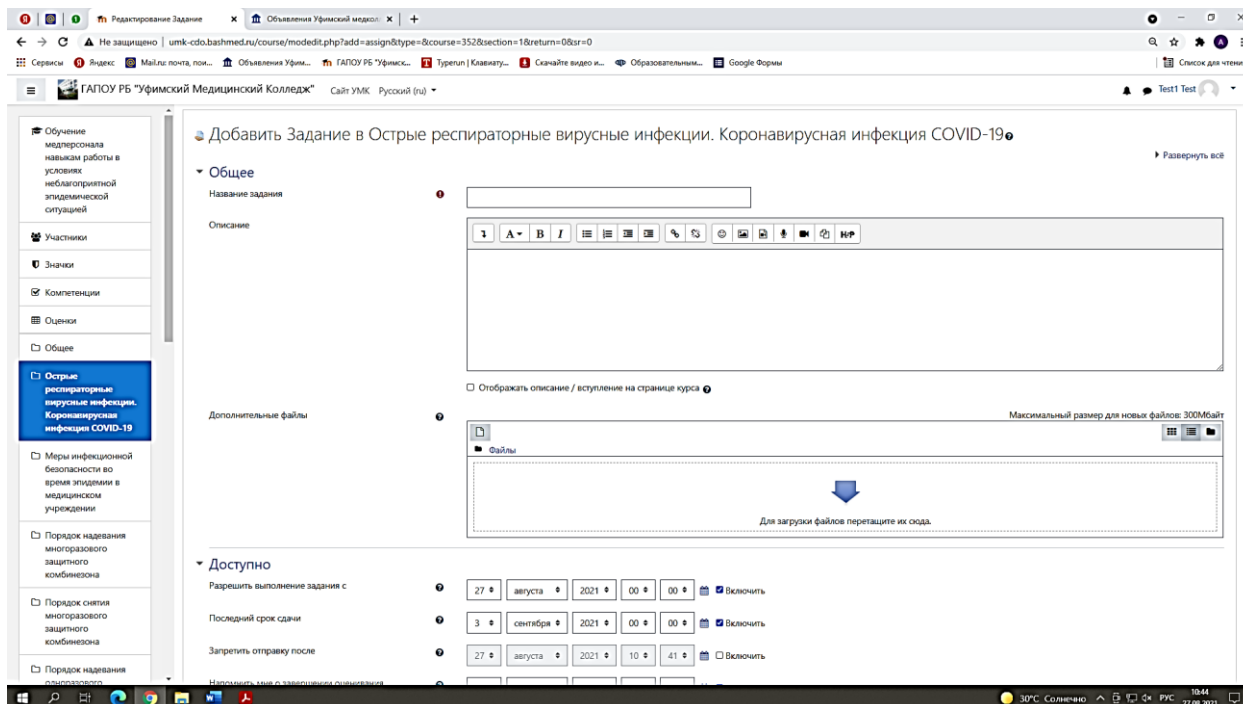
Редактирование Задание
Объявления Уфимский медкол

Не защищено | umk-cdo.bashmed.ru/course/modedit.php?add=assign&type=&course=352&section=1&return=0&sr=0

Сервисы Яндекс Mail.ru: почта, пои... Объявления Уфим... ГАПОУ РБ "Уфимск... Typerun | Клавиату... Скачайте видео и... Образовательным... Google Формы
Список для чтени

ГАПОУ РБ "Уфимский Медицинский Колледж" Сайт УМК Русский (ru)
Test1 Test

Обучение медперсонала навыкам работы в условиях неблагоприятной эпидемической ситуацией
Участники
Значки
Компетенции
Оценки
Общее
Острые респираторные вирусные инфекции. Коронавирусная инфекция COVID-19
Меры инфекционной безопасности во время эпидемии в медицинском учреждении
Порядок надевания многоразового защитного комбинезона
Порядок снятия многоразового защитного комбинезона
Порядок надевания одноразового

Добавить Задание в Острые респираторные вирусные инфекции. Коронавирусная инфекция COVID-19

Развернуть всё

Общее

Название задания

Описание

Отображать описание / вступление на странице курса

Дополнительные файлы

Максимальный размер для новых файлов: 300Мбайт

Файлы

Для загрузки файлов перетащите их сюда.

Доступно

Разрешить выполнение задания с
27 августа 2021 00 00 Включить

Последний срок сдачи
3 сентября 2021 00 00 Включить

Запретить отправку после
27 августа 2021 10 41 Включить

Напомнить мне о завершении оценивания

30°C Солнечно РУС 10:44 27.08.2021